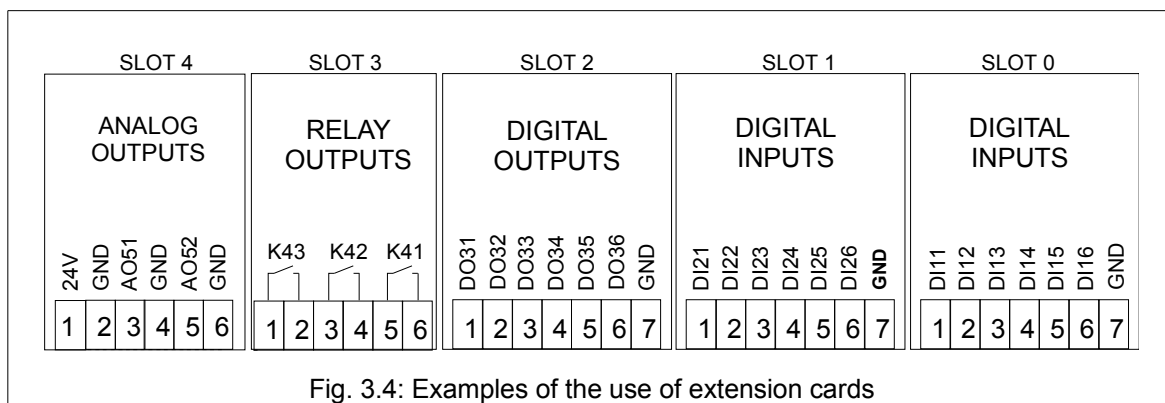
SLOT 4

ANALOG OUTPUTS

24V GND AO51 GND AO52 GND

1 2 3 4 5 6

SLOT 3

RELAY OUTPUTS

K43 K42 K41

1 2 3 4 5 6

SLOT 2

DIGITAL OUTPUTS

DO31 DO32 DO33 DO34 DO35 DO36 GND

1 2 3 4 5 6 7

SLOT 1

DIGITAL INPUTS

DI21 DI22 DI23 DI24 DI25 DI26 GND

1 2 3 4 5 6 7

SLOT 0

DIGITAL INPUTS

DI11 DI12 DI13 DI14 DI15 DI16 GND

1 2 3 4 5 6 7

Fig. 3.4: Examples of the use of extension cards